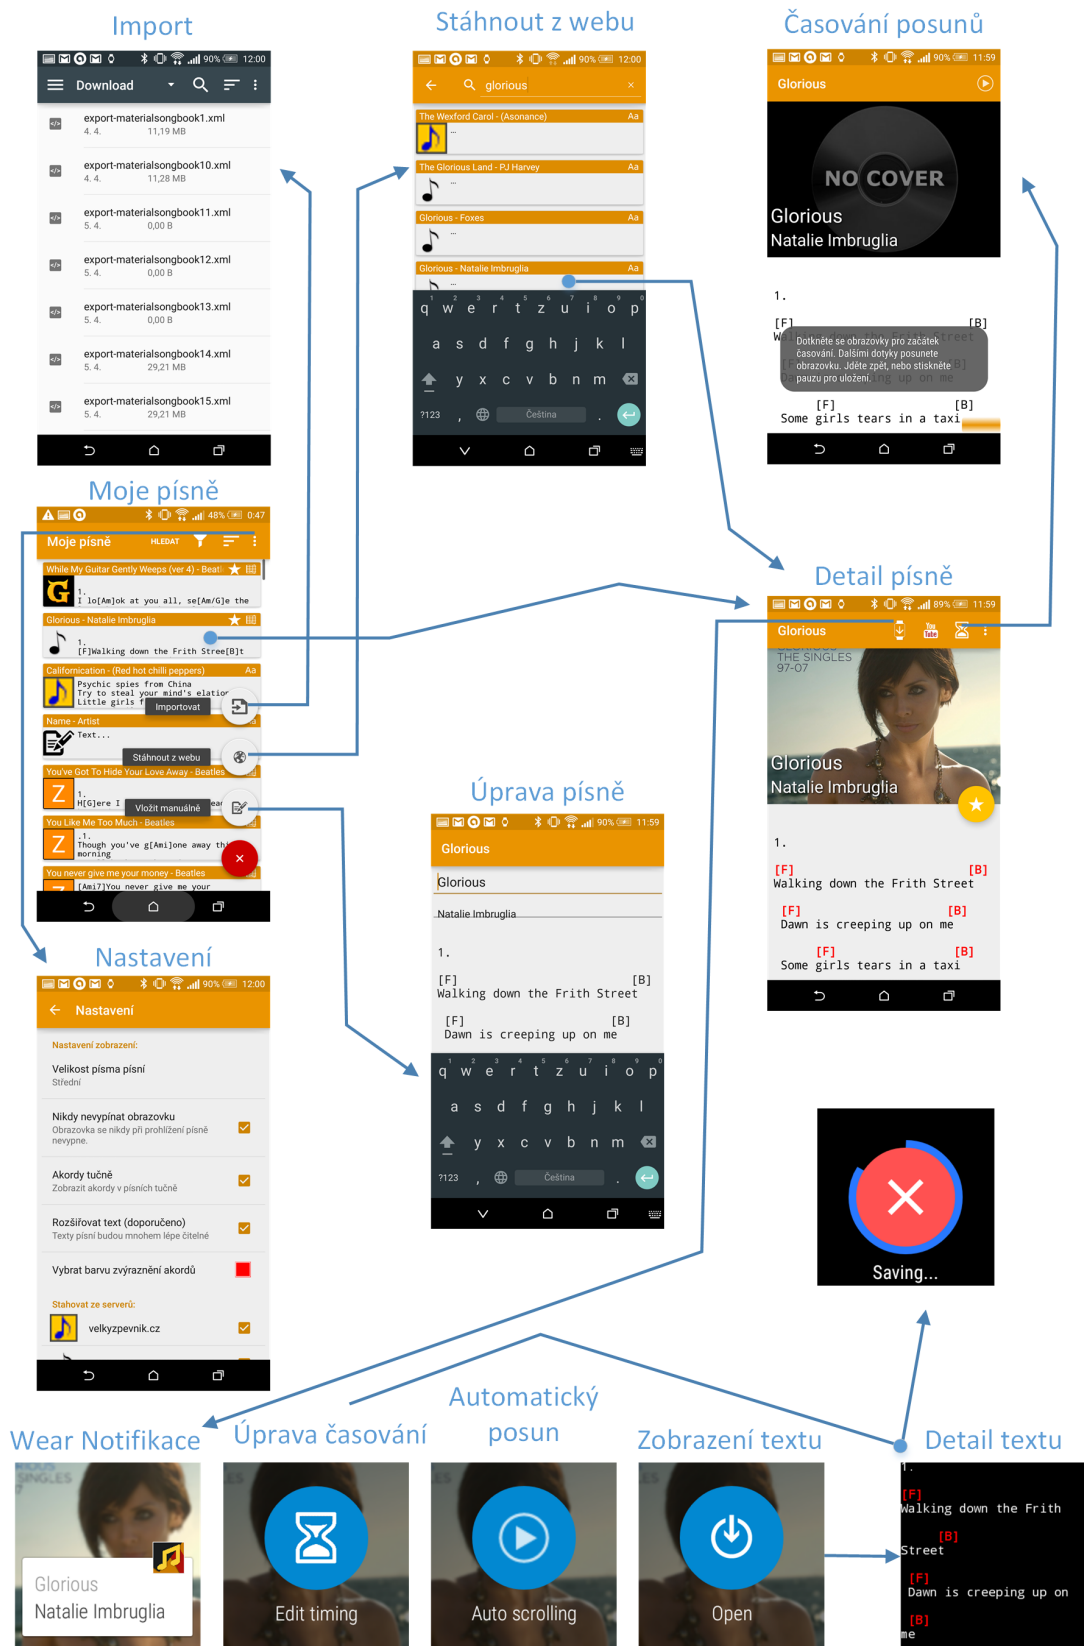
Import

12:00

Download

export-materialsongbook1.xml
4. 4. 11,19 MB

export-materialsongbook10.xml
4. 4. 11,28 MB

export-materialsongbook11.xml
5. 4. 0,00 B

export-materialsongbook12.xml
5. 4. 0,00 B

export-materialsongbook13.xml
5. 4. 0,00 B

export-materialsongbook14.xml
5. 4. 29,21 MB

export-materialsongbook15.xml
5. 4. 29,21 MB

Stáhnout z webu

12:00

glorious

The Wexford Carol - (Asonance) Aa

The Glorious Land - PJ Harvey Aa

Glorious - Foxes Aa

Glorious - Natalie Imbruglia Aa

q w e r t z u i o p
a s d f g h j k l
y x c v b n m
?123 , Čeština .

Časování posunů

11:59

Glorious

NO COVER
Glorious
Natalie Imbruglia

1.

[F] [B]
W

Dotkněte se obrazovky pro začátek časování. Dalšími dotyky posunete obrazovku. Jděte zpět, nebo stiskněte pauzu pro uložení.

[F] [B]
Some girls tears in a taxi

Moje písně

0:47

Moje písně HLEDAT

While My Guitar Gently Weeps (ver 4) - Beatles
1.
I lo[Am]ok at you all, se[Am/G]e the

Glorious - Natalie Imbruglia
1.
[F]Walking down the Frith Stree[B]t

Californication - (Red hot chilli peppers) Aa
Psychic spies from China
Try to steal your mind's elation
Little girls f

Importovat

Name - Artist
Text...

Stáhnout z webu

You've Got To Hide Your Love Away - Beatles
1.
H[G]ere I

Vložit manuálně

You Like Me Too Much - Beatles
.1.
Though you've g[Ami]one away th
morning

You never give me your money - Beatles
[Ami7]You never give me your

Detail písně

11:59

Glorious

THE SINGLES 97-07

Glorious
Natalie Imbruglia

1.

[F] [B]
Walking down the Frith Street

[F] [B]
Dawn is creeping up on me

[F] [B]
Some girls tears in a taxi

Úprava písně

11:59

Glorious

Glorious

Natalie Imbruglia

1.

[F] [B]
Walking down the Frith Street

[F] [B]
Dawn is creeping up on me

q w e r t z u i o p
a s d f g h j k l
y x c v b n m
?123 , Čeština .

Nastavení

12:00

Nastavení

Nastavení zobrazení:

Velikost písma písní
Střední

Nikdy nevypínat obrazovku
Obrazovka se nikdy při prohlížení písně nevypne.

Akordy tučně
Zobrazit akordy v písních tučně

Rozšiřovat text (doporučeno)
Texty písní budou mnohem lépe čitelné

Vybrat barvu zvýraznění akordů

Stahovat ze serverů:

velkyzpevnik.cz

Saving...

Wear Notifikace

Glorious
Natalie Imbruglia

Úprava časování

Edit timing

Automatický posun

Auto scrolling

Zobrazení textu

Open

Detail textu

1.
[F]
Walking down the Frith
[B]
Street
[F]
Dawn is creeping up on
[B]
me